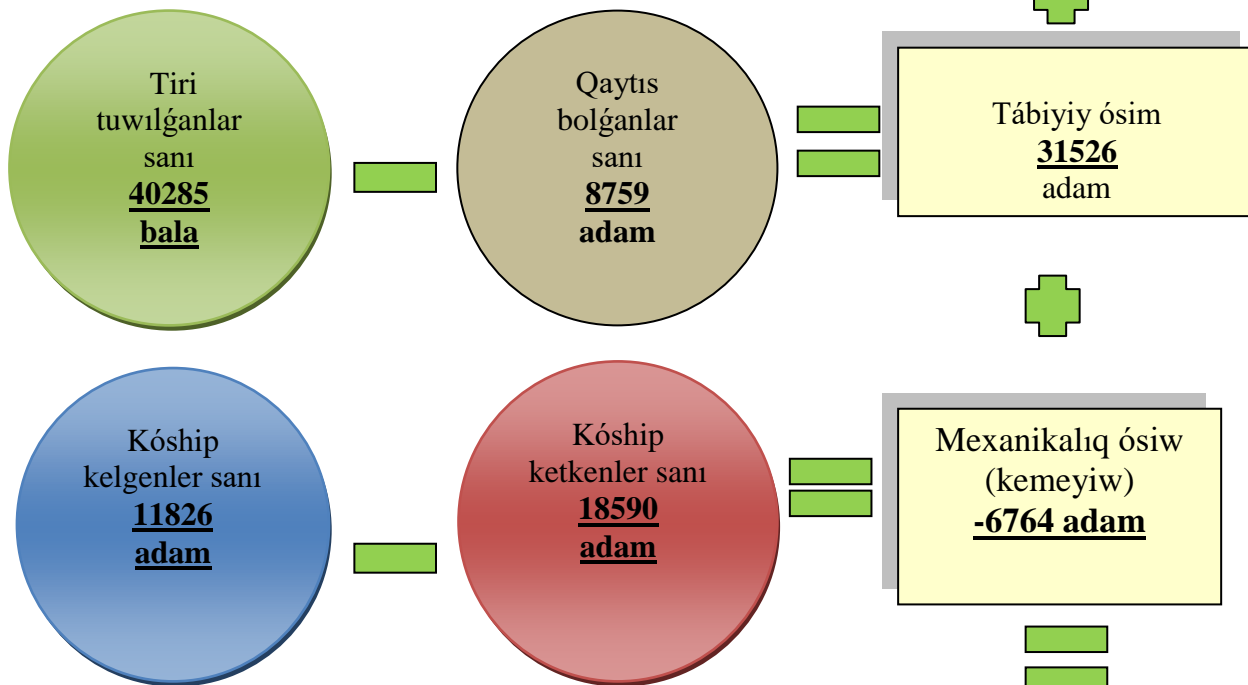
Tiri tuwılǵanlar sanı
**40285 bala**

Qaytıs bolǵanlar sanı
**8759 adam**

Tábiyiy ósim
**31526**
adam

Kóship kelgenler sanı
**11826 adam**

Kóship ketkenler sanı
**18590 adam**

Mexanikalıq ósiw (kemeyiw)
**-6764 adam**